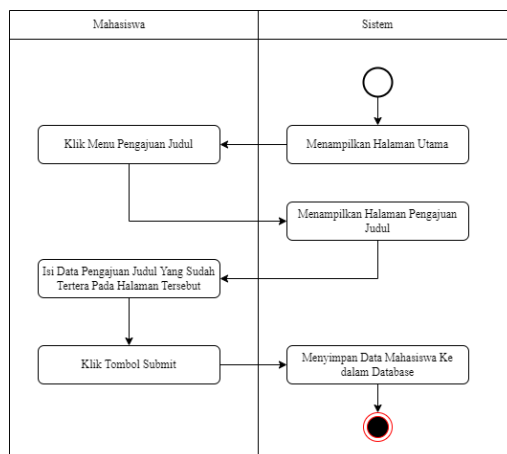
| Mahasiswa | Sistem |
|---|---|

Menampilkan Halaman Utama

Klik Menu Pengajuan Judul

Menampilkan Halaman Pengajuan Judul

Isi Data Pengajuan Judul Yang Sudah Tertera Pada Halaman Tersebut

Klik Tombol Submit

Menyimpan Data Mahasiswa Ke dalam Database